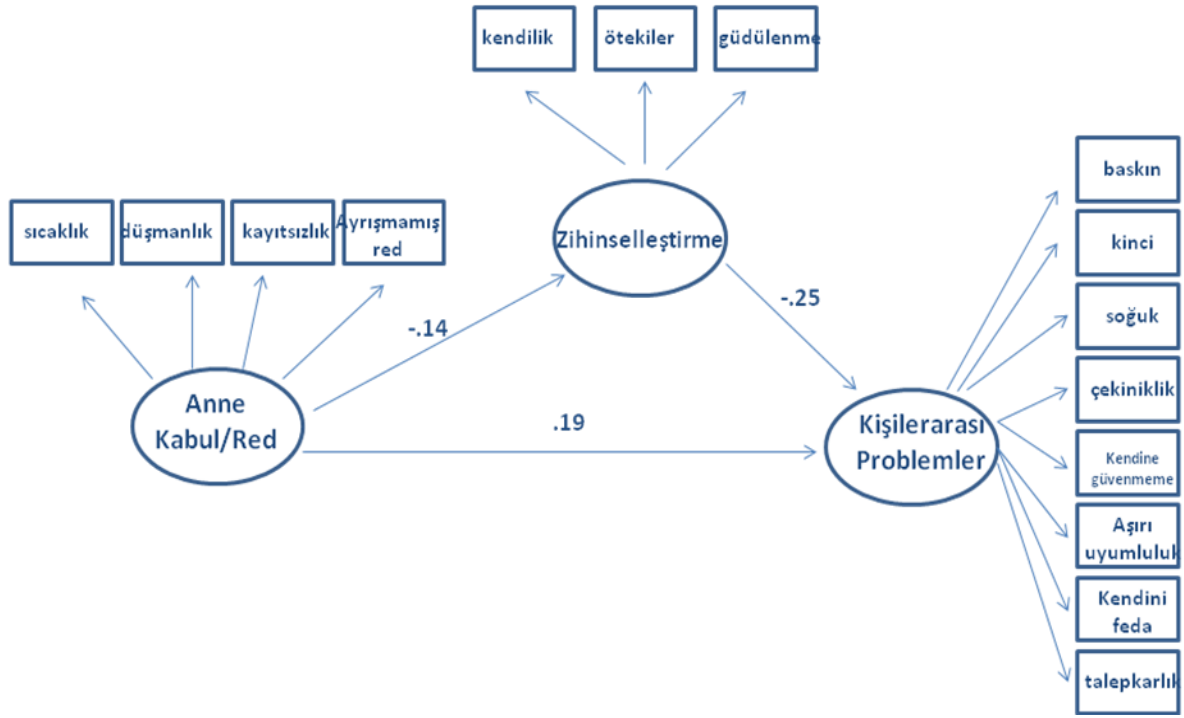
kendilik

ötekiler

güdülenme

sıcaklık

düşmanlık

kayıtsızlık

Ayrışmamış red

Zihinselleştirme

-.14

-.25

Anne Kabul/Red

.19

Kişilerarası Problemler

baskın

kinci

soğuk

çekiniklik

Kendine güvenmeme

Aşırı uyumluluk

Kendini feda

talepkarlık